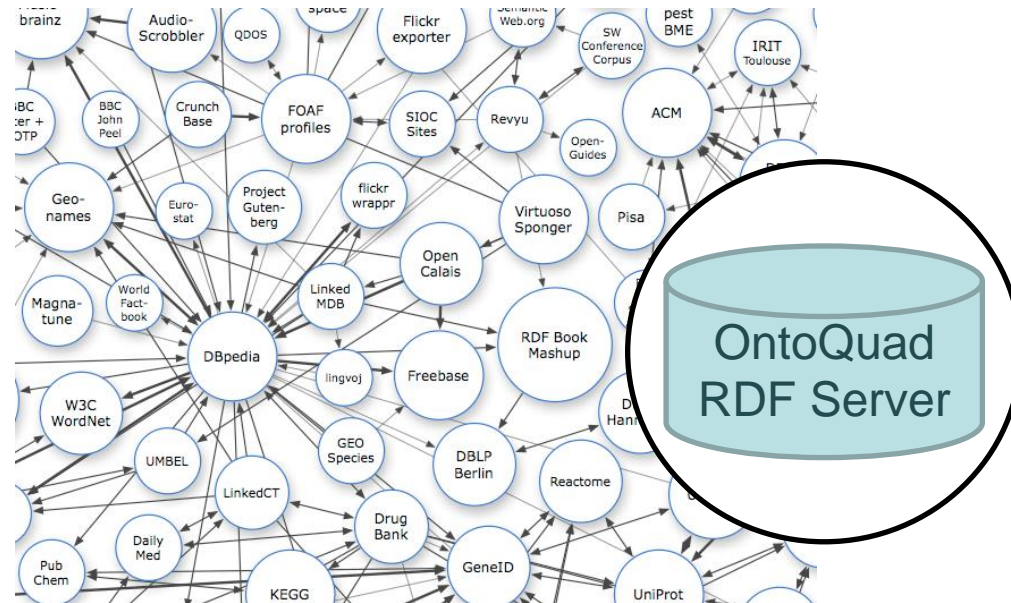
brainz

Audio-Scrobbler

QDOS

space

Flickr exporter

Semantic Web.org

SW Conference Corpus

pest BME

IRIT Toulouse

BBC John Peel

Crunch Base

FOAF profiles

SIOC Sites

Revyu

Open-Guides

ACM

Geo-names

Euro-stat

Project Guten-berg

flickr wrappr

Virtuoso Sponger

Pisa

Open Calais

Magna-tune

World Fact-book

Linked MDB

RDF Book Mashup

DBpedia

lingvoj

Freebase

W3C WordNet

UMBEL

GEO Species

DBLP Berlin

Reactome

LinkedCT

Daily Med

Drug Bank

Pub Chem

KEGG

GeneID

UniProt

OntoQuad RDF Server